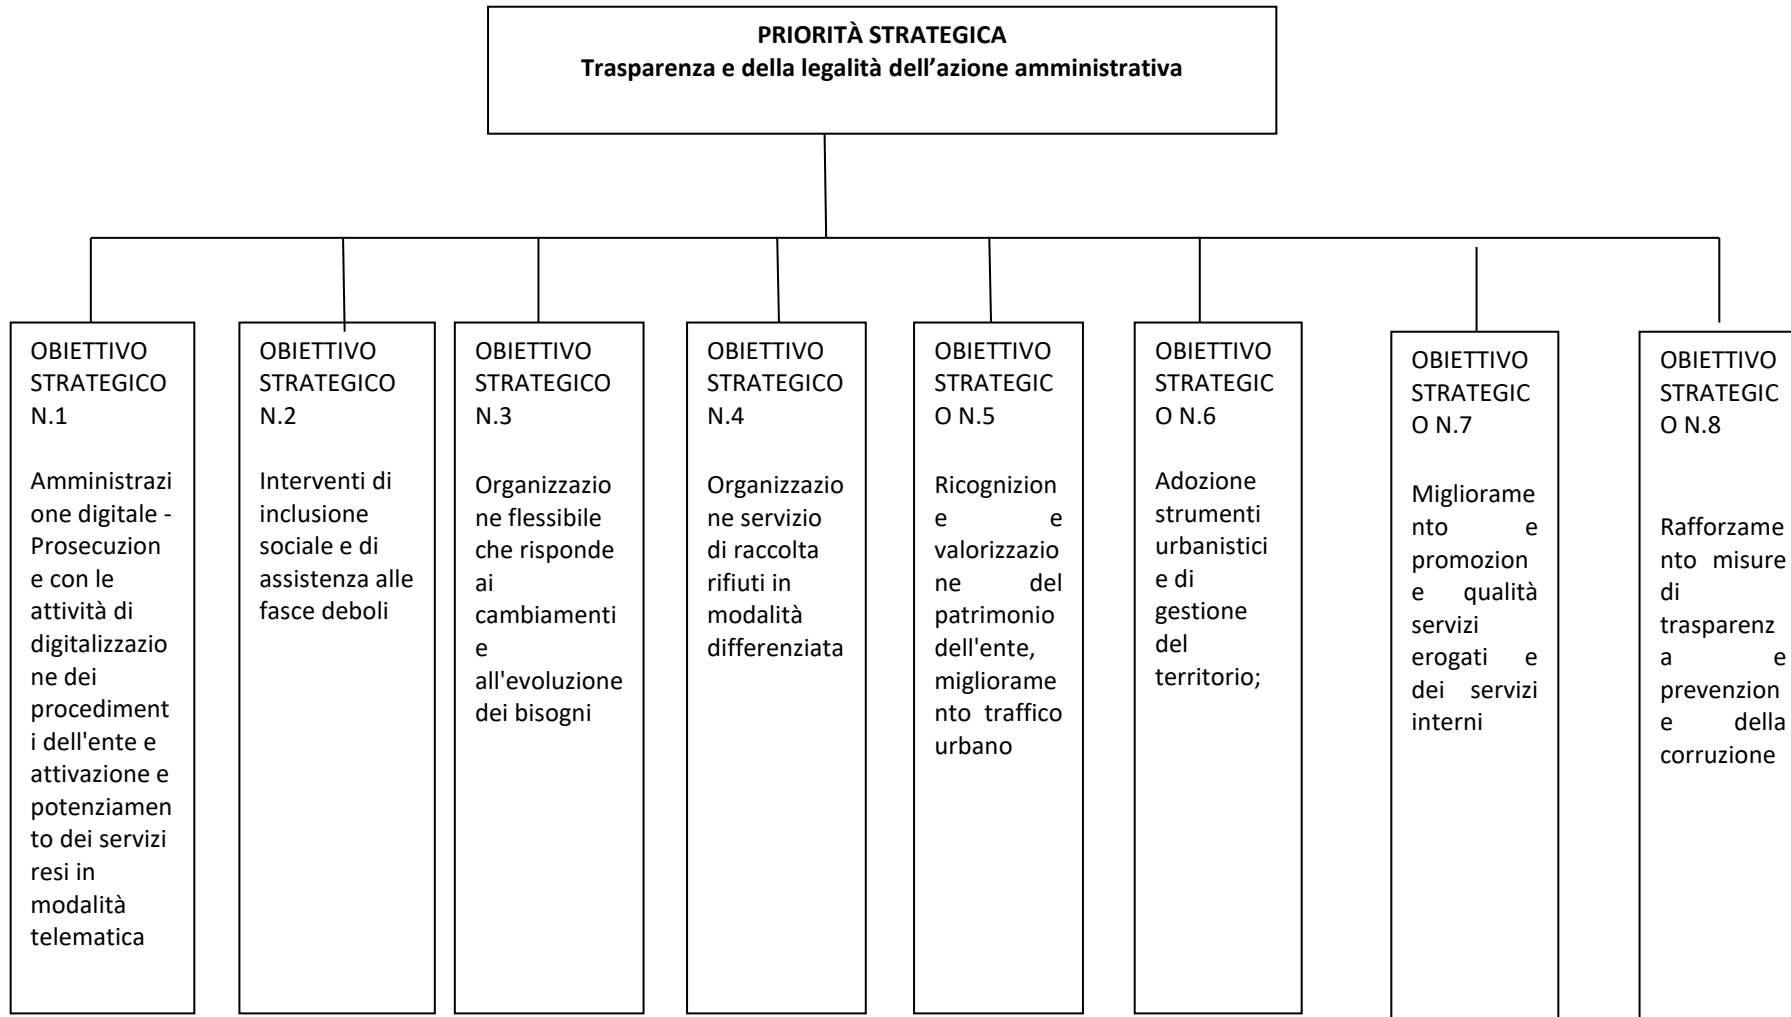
PRIORITÀ STRATEGICA
Trasparenza e della legalità dell'azione amministrativa

OBIETTIVO STRATEGICO N.1

Amministrazione digitale - Prosecuzione e con le attività di digitalizzazione dei procedimenti dell'ente e attivazione e potenziamento dei servizi resi in modalità telematica

OBIETTIVO STRATEGICO N.2

Interventi di inclusione sociale e di assistenza alle fasce deboli

OBIETTIVO STRATEGICO N.3

Organizzazione flessibile che risponde ai cambiamenti e all'evoluzione dei bisogni

OBIETTIVO STRATEGICO N.4

Organizzazione servizio di raccolta rifiuti in modalità differenziata

OBIETTIVO STRATEGICO N.5

Ricognizione e valorizzazione del patrimonio dell'ente, miglioramento traffico urbano

OBIETTIVO STRATEGICO N.6

Adozione strumenti urbanistici e di gestione del territorio;

OBIETTIVO STRATEGICO N.7

Miglioramento e promozione qualità servizi erogati e dei servizi interni

OBIETTIVO STRATEGICO N.8

Rafforzamento misure di trasparenza e prevenzione della corruzione